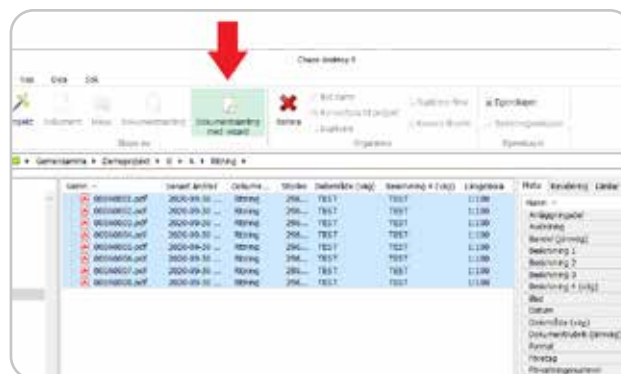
Chaos desktop 6

Visa Dela Sök

Dokumentsamling med wizard

Skapa ny

Radera

Organisera

Egenskaper

Gemensamma ▸ Demoprojekt ▸ 6 ▸ 6.1 ▸ Ritning ▸

| Namn | Senast ändrat | Dokumenttyp | Storlek | Delområde (väg) | Beskrivning 4 (väg) | Längdskala |
|---|---|---|---|---|---|---|
| 00000001.pdf | 2020-09-30 ... | Ritning | 256... | TEST | TEST | 1:100 |
| 00000002.pdf | 2020-09-30 ... | Ritning | 256... | TEST | TEST | 1:100 |
| 00000003.pdf | 2020-09-30 ... | Ritning | 256... | TEST | TEST | 1:100 |
| 00000004.pdf | 2020-09-30 ... | Ritning | 256... | TEST | TEST | 1:100 |
| 00000005.pdf | 2020-09-30 ... | Ritning | 256... | TEST | TEST | 1:100 |
| 00000006.pdf | 2020-09-30 ... | Ritning | 256... | TEST | TEST | 1:100 |
| 00000007.pdf | 2020-09-30 ... | Ritning | 256... | TEST | TEST | 1:100 |
| 00000008.pdf | 2020-09-30 ... | Ritning | 256... | TEST | TEST | 1:100 |

Meta Revidering Länkar

Namn
Anläggningsdel
Avdelning
Bandel (järnväg)
Beskrivning 1
Beskrivning 2
Beskrivning 3
Beskrivning 4 (väg)
Blad
Datum
Delområde (väg)
Dokumentbeskrivning
Format
Företag
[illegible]